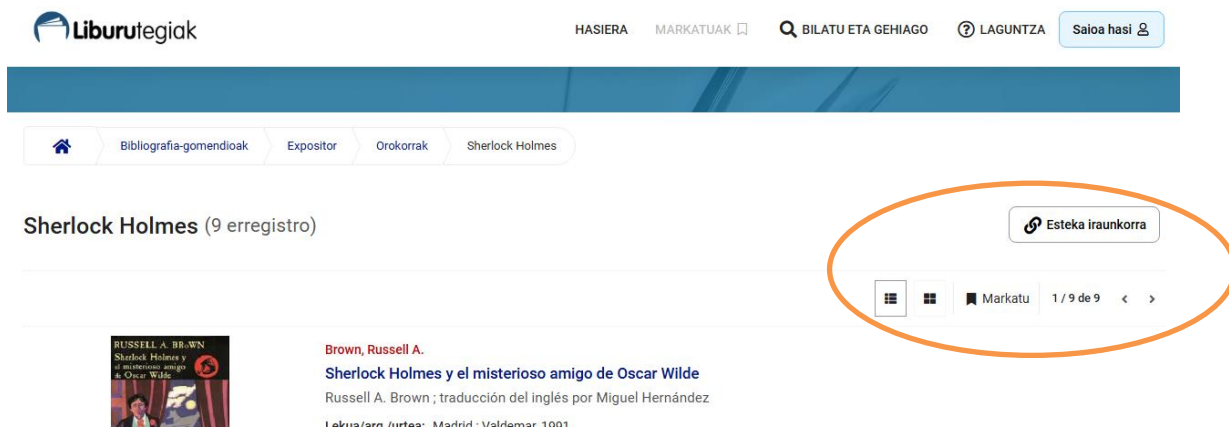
Liburutegiak

HASIERA MARKATUAK BILATU ETA GEHIAGO LAGUNTZA Saioa hasi

Bibliografia-gomendioak Expositor Orokorrak Sherlock Holmes

Sherlock Holmes (9 erregistro)

Esteka iraunkorra

Markatu 1 / 9 de 9

RUSSELL A. BROWN
Sherlock Holmes y el misterioso amigo de Oscar Wilde

Brown, Russell A.
Sherlock Holmes y el misterioso amigo de Oscar Wilde
Russell A. Brown ; traducción del inglés por Miguel Hernández
Lekua/arg./urtea: Madrid : Valdemar, 1991